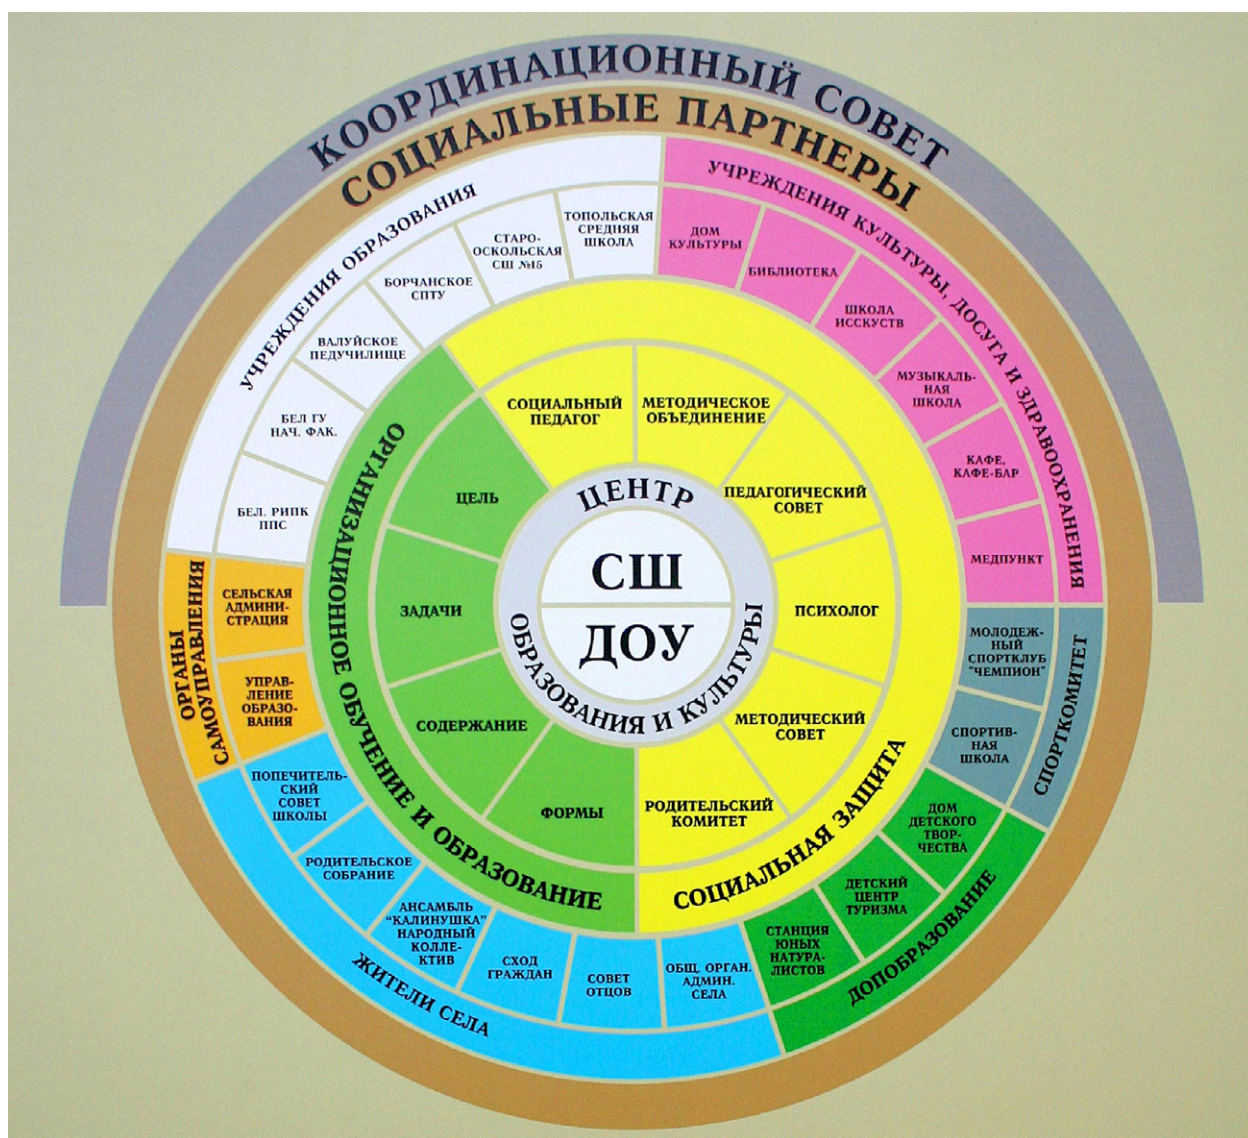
КООРДИНАЦИОННЫЙ СОВЕТ

СОЦИАЛЬНЫЕ ПАРТНЕРЫ

УЧРЕЖДЕНИЯ ОБРАЗОВАНИЯ

ТОПОЛЬСКАЯ СРЕДНЯЯ ШКОЛА

СТАРО-ОСКОЛЬСКАЯ СШ №15

БОРЧАНСКОЕ СПТУ

ВАЛУЙСКОЕ ПЕДУЧИЛИЩЕ

БЕЛ ГУ НАЧ. ФАК.

БЕЛ. РИПК ППС

УЧРЕЖДЕНИЯ КУЛЬТУРЫ, ДОСУГА И ЗДРАВООХРАНЕНИЯ

ДОМ КУЛЬТУРЫ

БИБЛИОТЕКА

ШКОЛА ИССКУСТВ

МУЗЫКАЛЬНАЯ ШКОЛА

КАФЕ, КАФЕ-БАР

МЕДПУНКТ

ОРГАНЫ САМОУПРАВЛЕНИЯ

СЕЛЬСКАЯ АДМИНИСТРАЦИЯ

УПРАВЛЕНИЕ ОБРАЗОВАНИЯ

СПОРТКОМИТЕТ

МОЛОДЕЖНЫЙ СПОРТКЛУБ "ЧЕМПИОН"

СПОРТИВНАЯ ШКОЛА

ДОПОБРАЗОВАНИЕ

ДОМ ДЕТСКОГО ТВОРЧЕСТВА

ДЕТСКИЙ ЦЕНТР ТУРИЗМА

СТАНЦИЯ ЮНЫХ НАТУРАЛИСТОВ

ЖИТЕЛИ СЕЛА

ПОПЕЧИТЕЛЬСКИЙ СОВЕТ ШКОЛЫ

РОДИТЕЛЬСКОЕ СОБРАНИЕ

АНСАМБЛЬ "КАЛИНУШКА" НАРОДНЫЙ КОЛЛЕКТИВ

СХОД ГРАЖДАН

СОВЕТ ОТЦОВ

ОБЩ. ОРГАН. АДМИН. СЕЛА

ОРГАНИЗАЦИОННОЕ ОБУЧЕНИЕ И ОБРАЗОВАНИЕ

ЦЕЛЬ

ЗАДАЧИ

СОДЕРЖАНИЕ

ФОРМЫ

СОЦИАЛЬНАЯ ЗАЩИТА

СОЦИАЛЬНЫЙ ПЕДАГОГ

МЕТОДИЧЕСКОЕ ОБЪЕДИНЕНИЕ

ПЕДАГОГИЧЕСКИЙ СОВЕТ

ПСИХОЛОГ

МЕТОДИЧЕСКИЙ СОВЕТ

РОДИТЕЛЬСКИЙ КОМИТЕТ

ЦЕНТР

СШ

ДОУ

ОБРАЗОВАНИЯ И КУЛЬТУРЫ